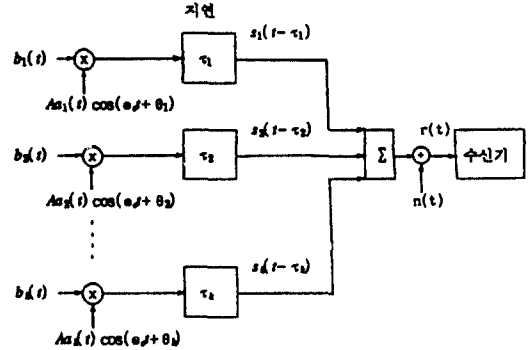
지연

$b_1(t)$

$Aa_1(t)\cos(\omega_c t+\theta_1)$

$\tau_1$

$s_1(t-\tau_1)$

$b_2(t)$

$Aa_2(t)\cos(\omega_c t+\theta_2)$

$\tau_2$

$s_2(t-\tau_2)$

$b_k(t)$

$Aa_k(t)\cos(\omega_c t+\theta_k)$

$\tau_k$

$s_k(t-\tau_k)$

$\Sigma$

r(t)

n(t)

수신기